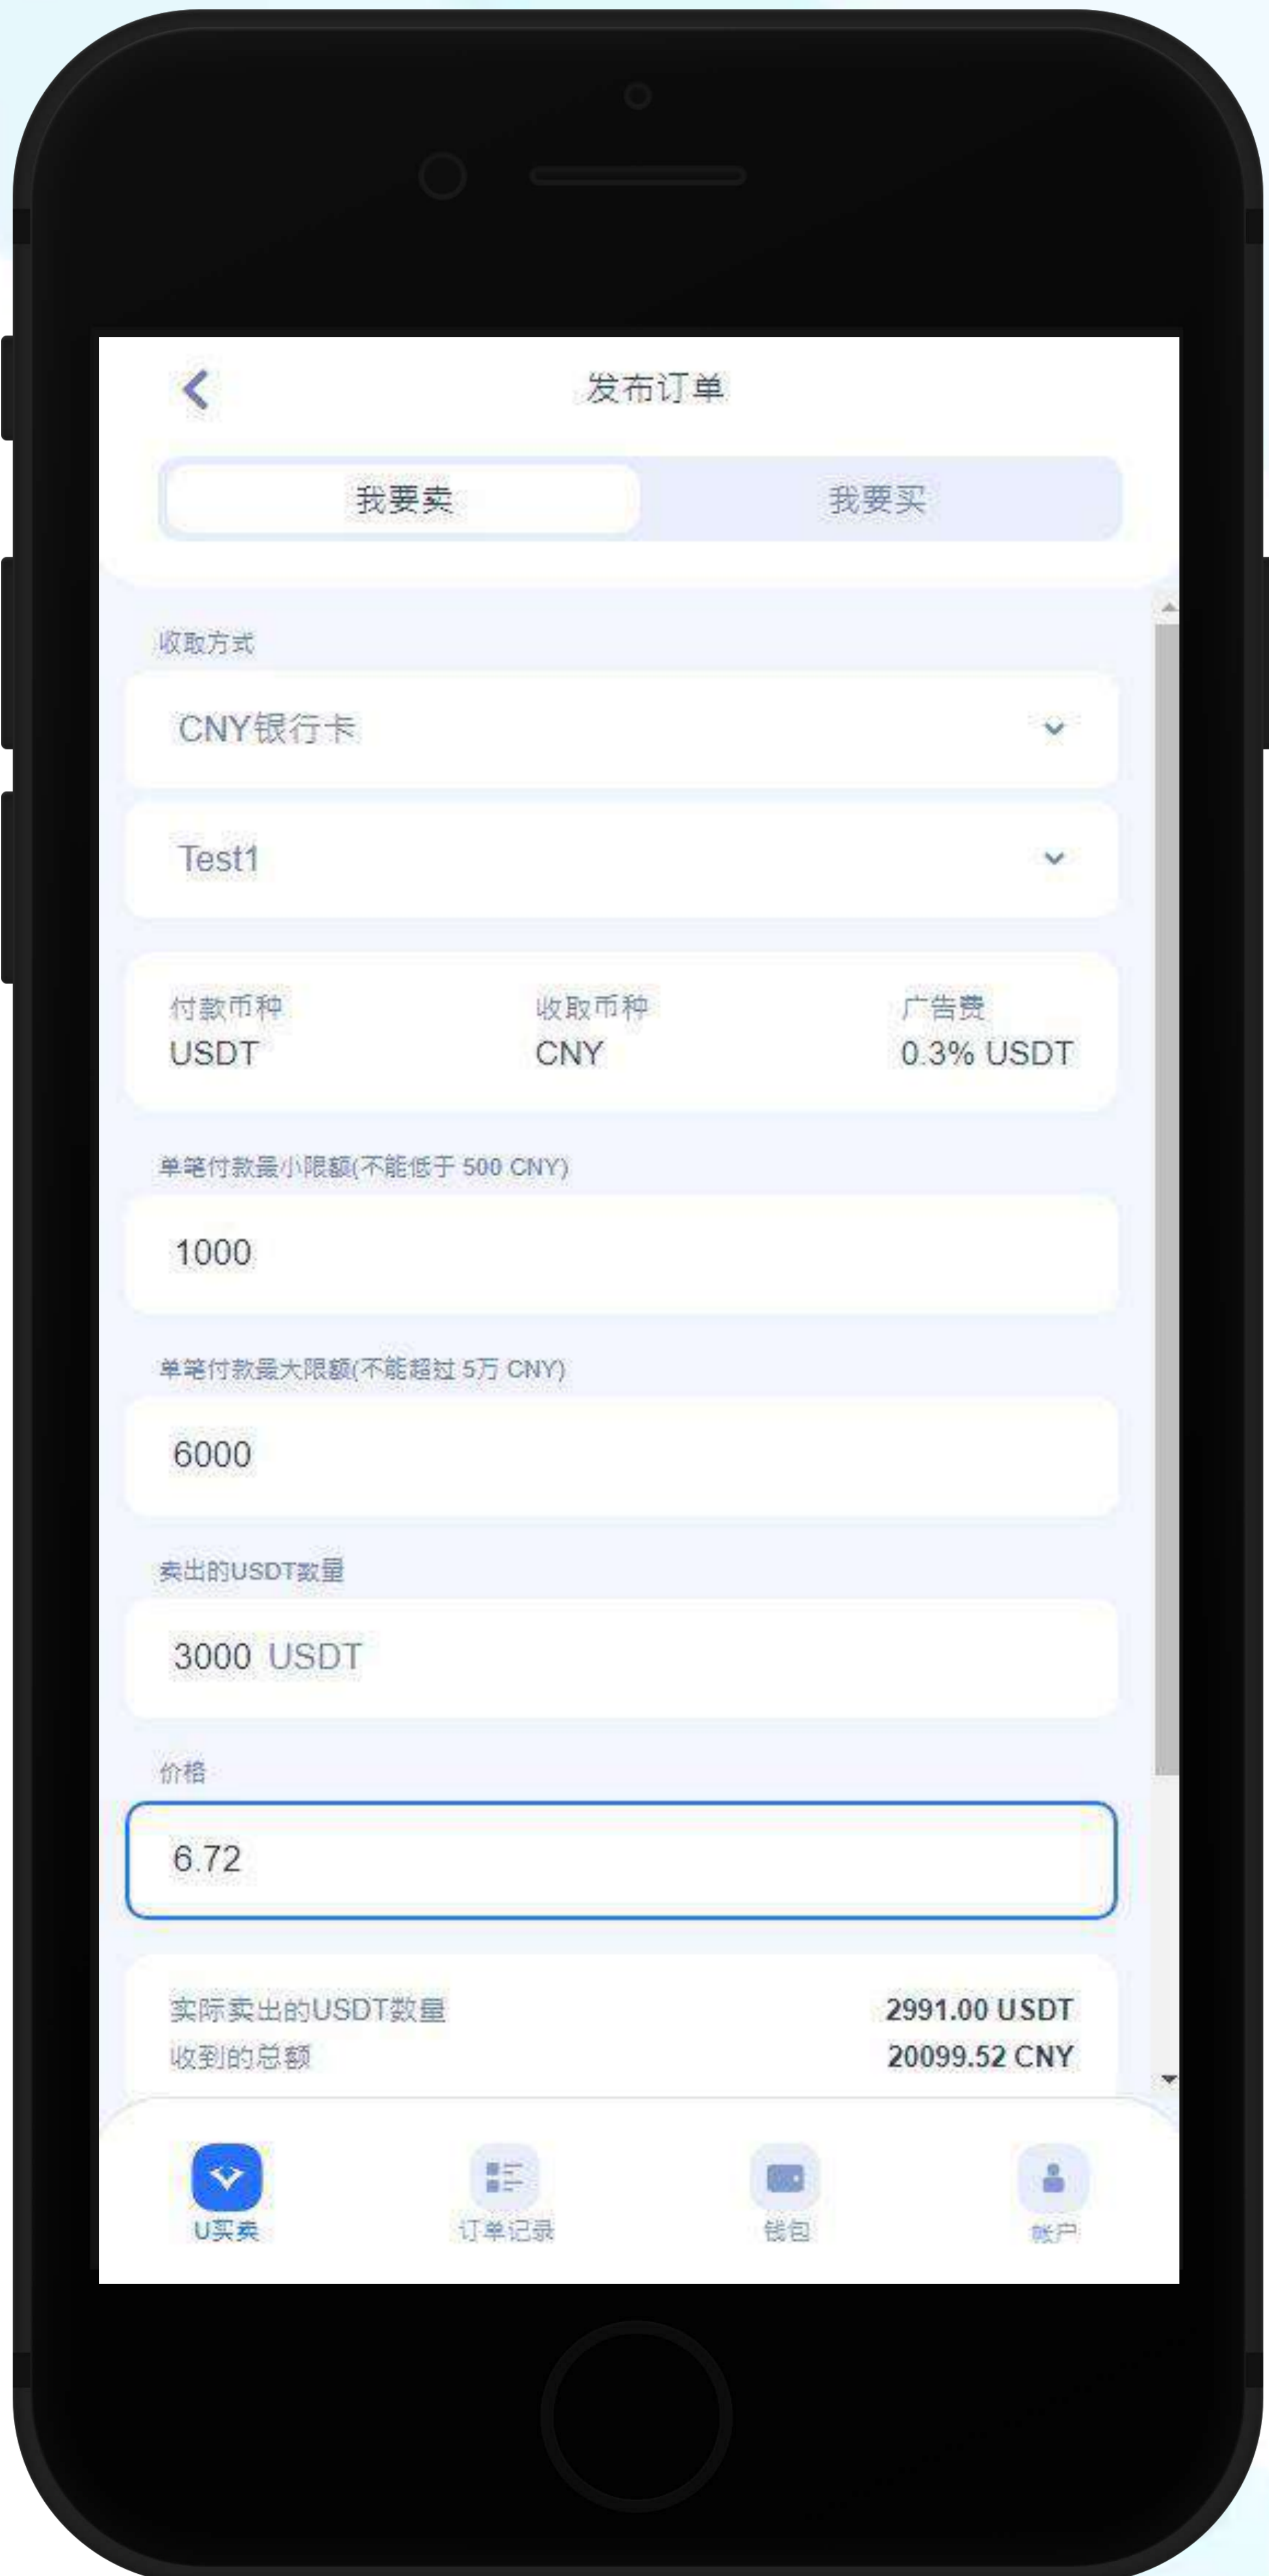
发布订单

我要卖 我要买

收取方式

CNY银行卡

Test1

付款币种
USDT

收取币种
CNY

广告费
0.3% USDT

单笔付款最小限额(不能低于 500 CNY)

1000

单笔付款最大限额(不能超过 5万 CNY)

6000

卖出的USDT数量

3000 USDT

价格

6.72

实际卖出的USDT数量 2991.00 USDT
收到的总额 20099.52 CNY

U买卖 订单记录 钱包 账户